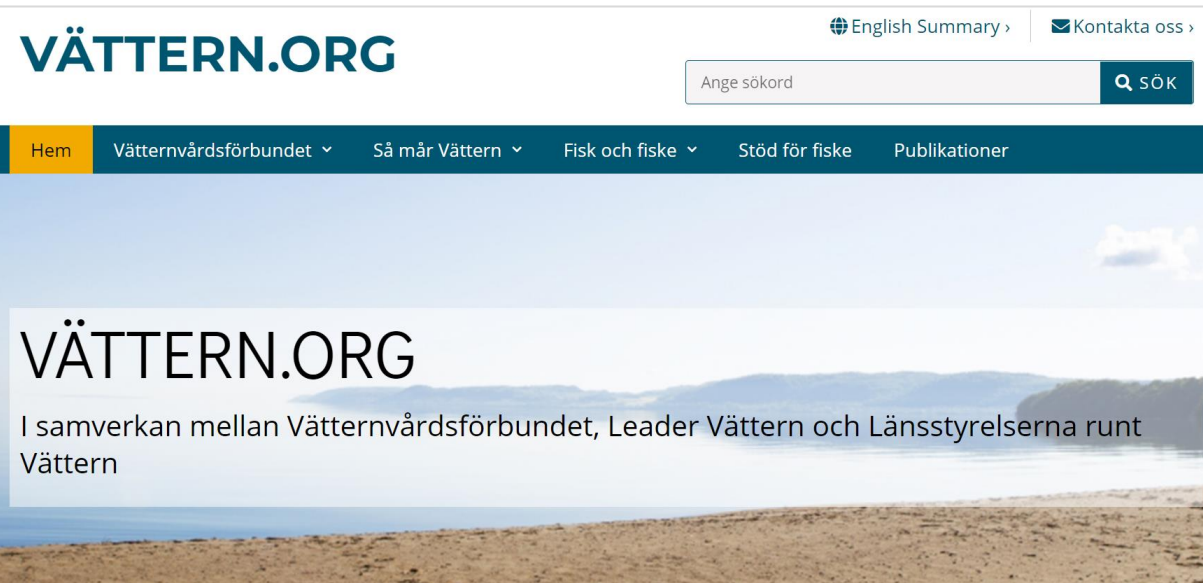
VÄTTERN.ORG

English Summary ›

Kontakta oss ›

Ange sökord

SÖK

Hem

Vätternvårdsförbundet

Så mår Vättern

Fisk och fiske

Stöd för fiske

Publikationer

VÄTTERN.ORG

I samverkan mellan Vätternvårdsförbundet, Leader Vättern och Länsstyrelserna runt Vättern